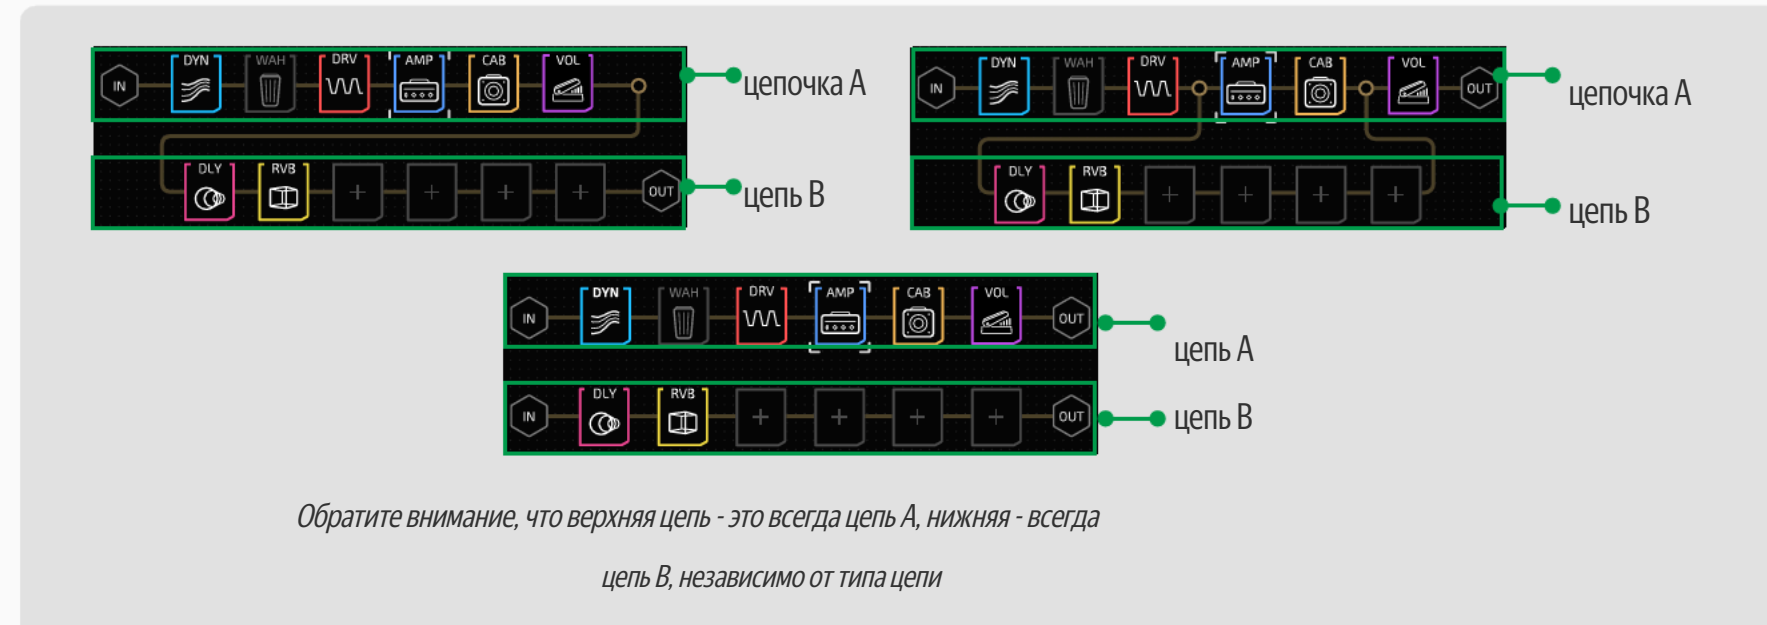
IN DYN WAH DRV AMP CAB VOL

цепочка A

DLY RVB + + + + OUT

цепь B

IN DYN WAH DRV AMP CAB VOL OUT

цепочка A

DLY RVB + + + +

цепь B

IN DYN WAH DRV AMP CAB VOL OUT

цепь A

IN DLY RVB + + + + OUT

цепь B

Обратите внимание, что верхняя цепь - это всегда цепь A, нижняя - всегда цепь B, независимо от типа цепи